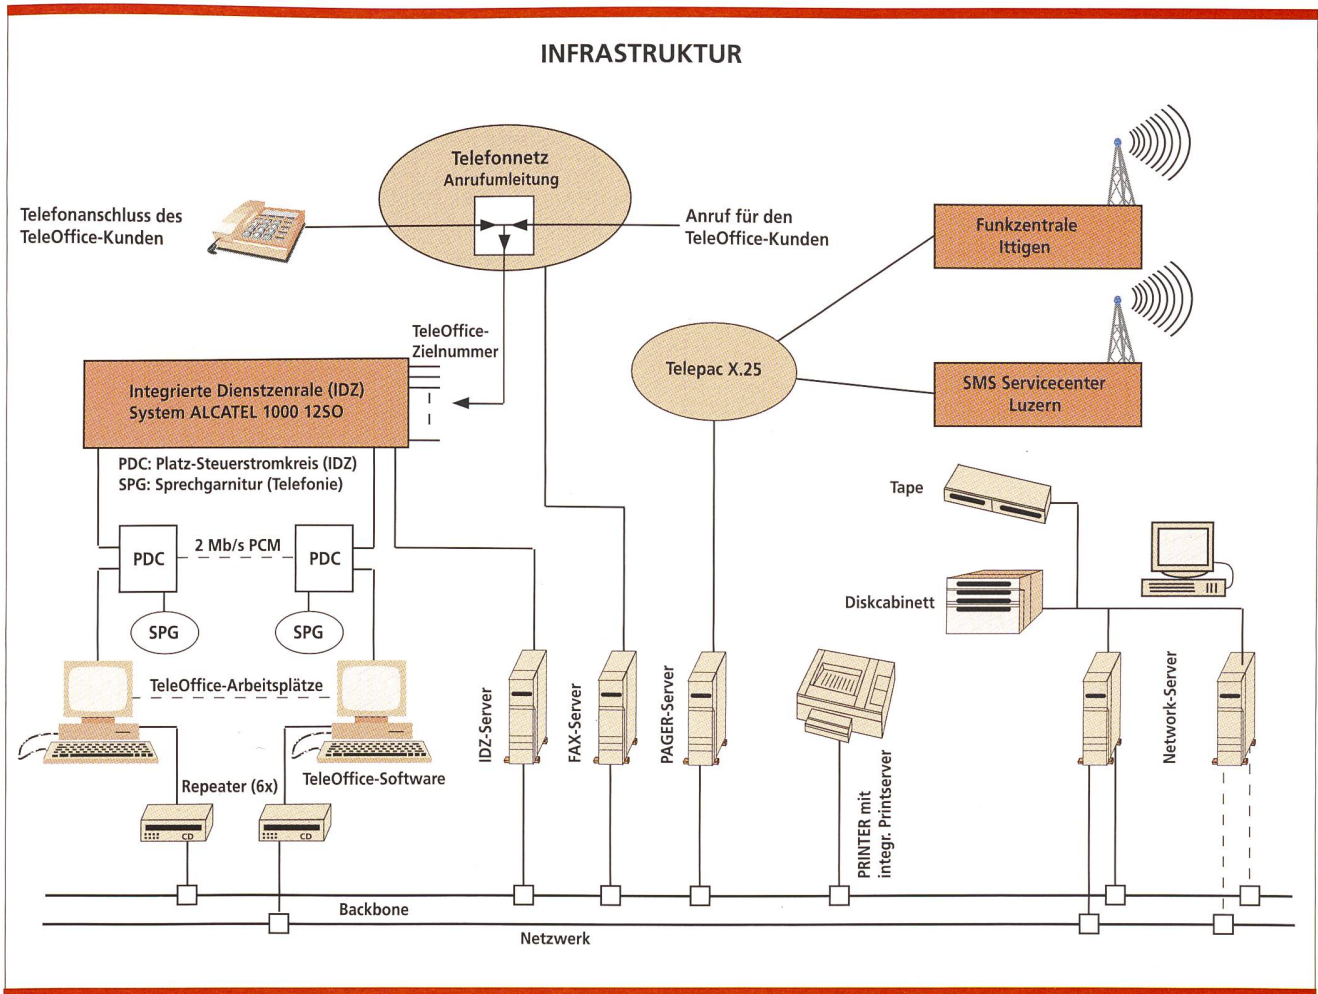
INFRASTRUKTUR

Telefonnetz
Anrufumleitung

Telefonanschluss des TeleOffice-Kunden

Anruf für den TeleOffice-Kunden

Funkzentrale Ittigen

TeleOffice-Zielnummer

Telepac X.25

SMS Servicecenter Luzern

Integrierte Dienstzenrale (IDZ)
System ALCATEL 1000 12SO

PDC: Platz-Steuerstromkreis (IDZ)
SPG: Sprechgarnitur (Telefonie)

Tape

PDC

2 Mb/s PCM

PDC

Diskcabinett

SPG

SPG

TeleOffice-Arbeitsplätze

IDZ-Server

FAX-Server

PAGER-Server

Network-Server

Repeater (6x)

TeleOffice-Software

PRINTER mit integr. Printserver

Backbone

Netzwerk